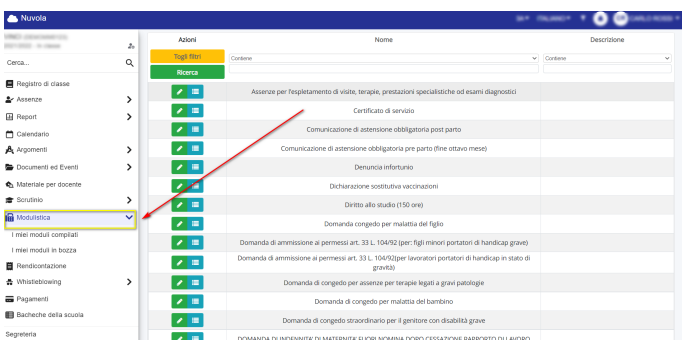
Nuvola

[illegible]
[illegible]

Cerca...

Registro di classe
Assenze
Report
Calendario
Argomenti
Documenti ed Eventi
Materiale per docente
Scrutinio
Modulistica
I miei moduli compilati
I miei moduli in bozza
Rendicontazione
Whistleblowing
Pagamenti
Bacheche della scuola
Segreteria

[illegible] ITALIANO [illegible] CARLO ROSSI

| Azioni | Nome | Descrizione |
|---|---|---|
| Togli filtri / Ricerca | Contiene | Contiene |
| | Assenze per l'espletamento di visite, terapie, prestazioni specialistiche od esami diagnostici | |
| | Certificato di servizio | |
| | Comunicazione di astensione obbligatoria post parto | |
| | Comunicazione di astensione obbligatoria pre parto (fine ottavo mese) | |
| | Denuncia infortunio | |
| | Dichiarazione sostitutiva vaccinazioni | |
| | Diritto allo studio (150 ore) | |
| | Domanda congedo per malattia del figlio | |
| | Domanda di ammissione ai permessi art. 33 L. 104/92 (per: figli minori portatori di handicap grave) | |
| | Domanda di ammissione ai permessi art. 33 L. 104/92(per lavoratori portatori di handicap in stato di gravità) | |
| | Domanda di congedo per assenze per terapie legati a gravi patologie | |
| | Domanda di congedo per malattia del bambino | |
| | Domanda di congedo straordinario per il genitore con disabilità grave | |
| | DOMANDA DI INDENNITA' DI MATERNITA' FUORI NOMINA DOPO CESSAZIONE RAPPORTO DI LAVORO | |